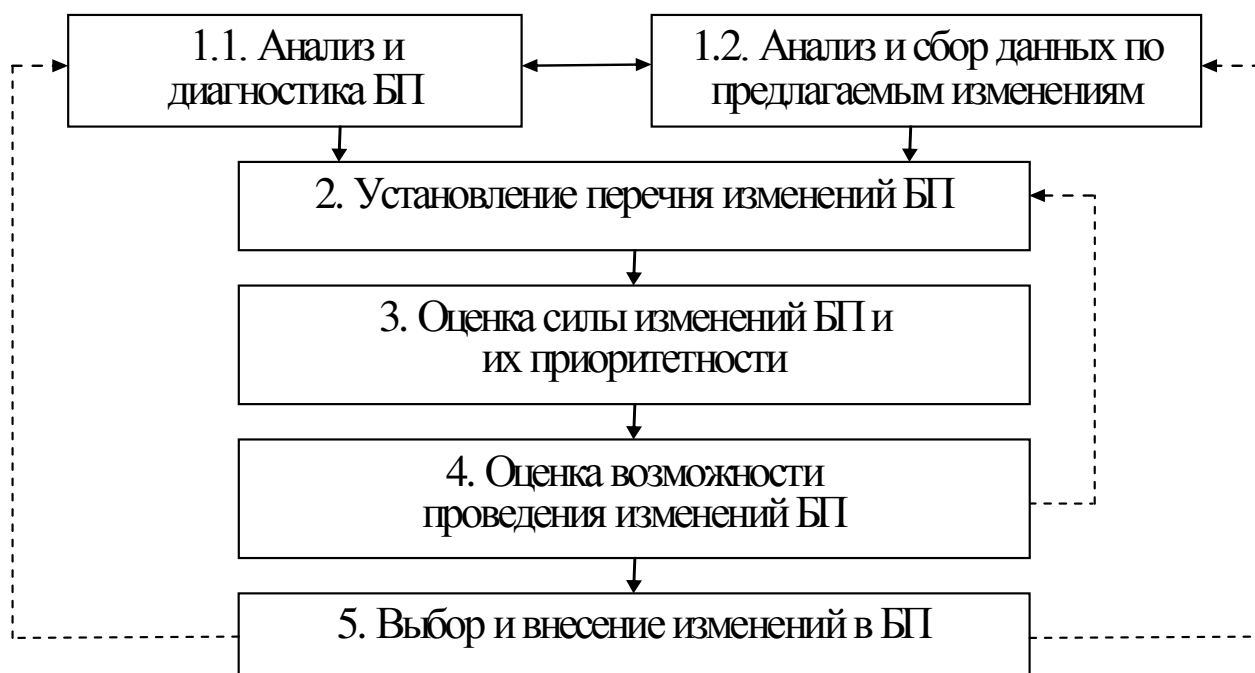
1.1. Анализ и диагностика БП

1.2. Анализ и сбор данных по предлагаемым изменениям

2. Установление перечня изменений БП

3. Оценка силы изменений БП и их приоритетности

4. Оценка возможности проведения изменений БП

5. Выбор и внесение изменений в БП